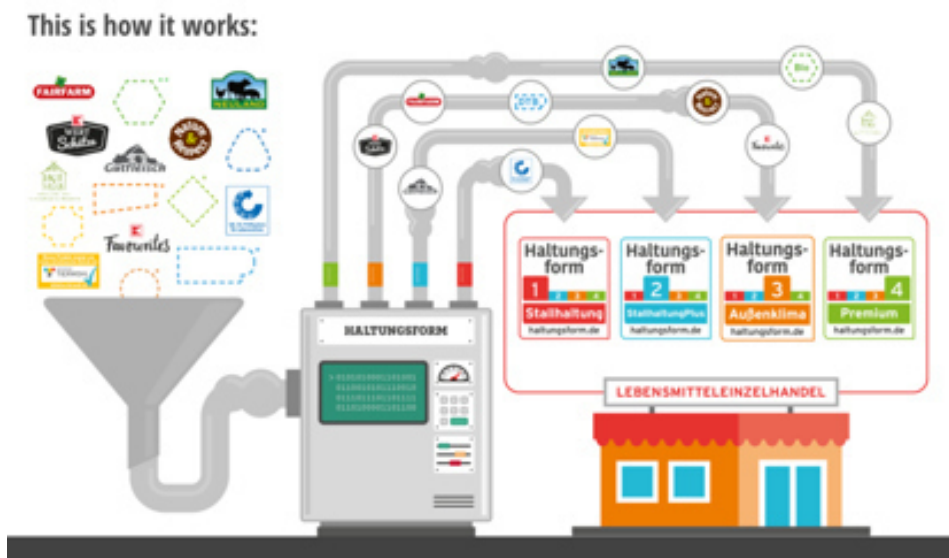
This is how it works:

FAIRFARM

NEULAND

Wert Schätze

Natur & Respekt

Gutfleisch

Favourites

HALTUNGSFORM

Haltungs-form 1 2 3 4 1 Stallhaltung haltungsform.de

Haltungs-form 1 2 3 4 2 StallhaltungPlus haltungsform.de

Haltungs-form 1 2 3 4 3 Außenklima haltungsform.de

Haltungs-form 1 2 3 4 4 Premium haltungsform.de

LEBENSMITTELEINZELHANDEL